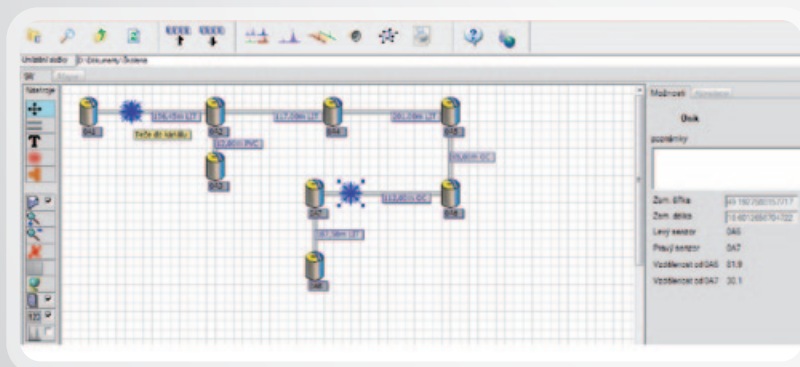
Umístění složky D:\Dokumenty\Školení

Nástroje

Možnosti

Únik

poznámky

Zem. šířka 49.192...

Zem. délka 16.601...

Levý senzor 0A6

Pravý senzor 0A7

Vzdálenost od 0A6 81.9

Vzdálenost od 0A7 30.1

Ocel do kanálu

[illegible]